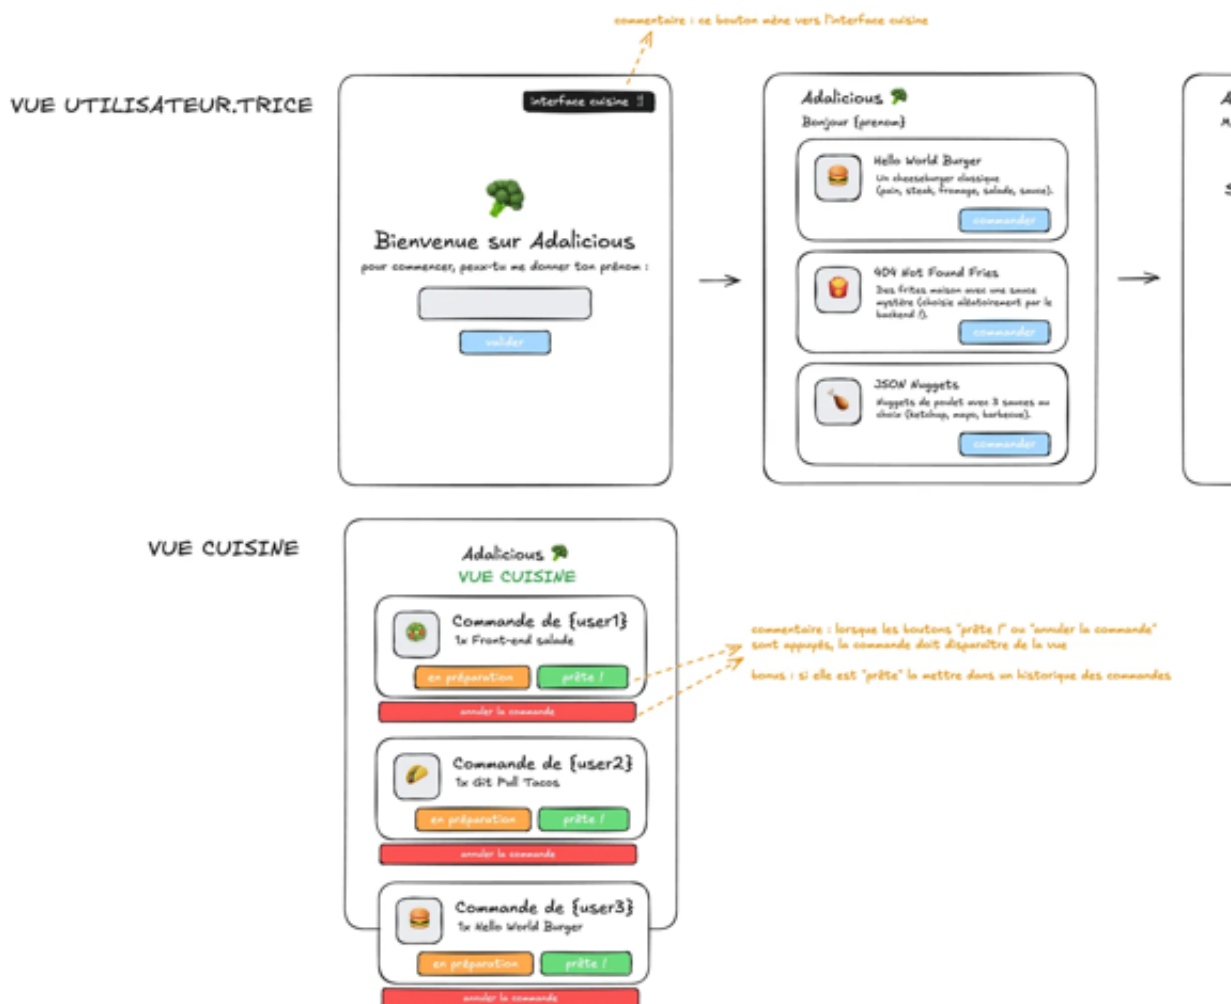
commentaire : ce bouton mène vers l'interface cuisine

VUE UTILISATEUR.TRICE

interface cuisine !!

Bienvenue sur Adalicious

pour commencer, peux-tu me donner ton prénom :

valider

Adalicious

Bonjour {prenom}

Hello World Burger

Un cheeseburger classique (pain, steak, fromage, salade, sauce).

commander

404 Not Found Fries

Des frites maison avec une sauce mystère (choisie aléatoirement par le backend !).

commander

JSON Nuggets

Nuggets de poulet avec 3 sauces au choix (ketchup, mayo, barbecue).

commander

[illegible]

VUE CUISINE

Adalicious

VUE CUISINE

Commande de {user1}

1x Front-end salade

en préparation

prête !

annuler la commande

commentaire : lorsque les boutons "prête !" ou "annuler la commande" sont appuyés, la commande doit disparaître de la vue

bonus : si elle est "prête" la mettre dans un historique des commandes

Commande de {user2}

1x Git Pull Tacos

en préparation

prête !

annuler la commande

Commande de {user3}

1x Hello World Burger

en préparation

prête !

annuler la commande